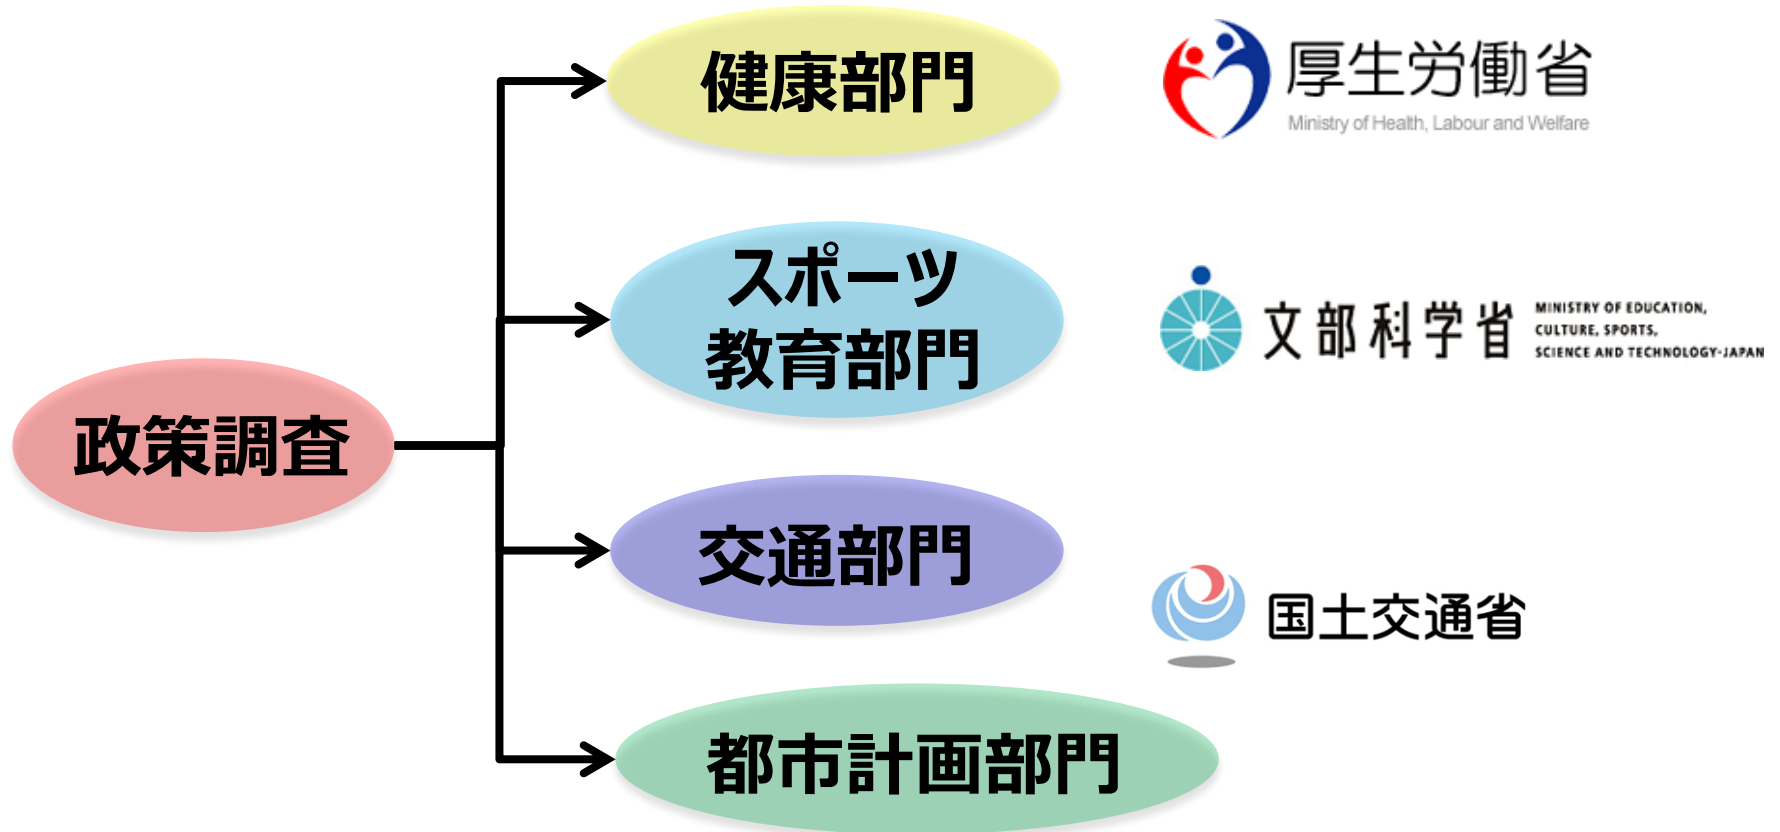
健康部門

厚生労働省
Ministry of Health, Labour and Welfare

スポーツ
教育部門

文部科学省
MINISTRY OF EDUCATION, CULTURE, SPORTS, SCIENCE AND TECHNOLOGY-JAPAN

政策調査

交通部門

国土交通省

都市計画部門